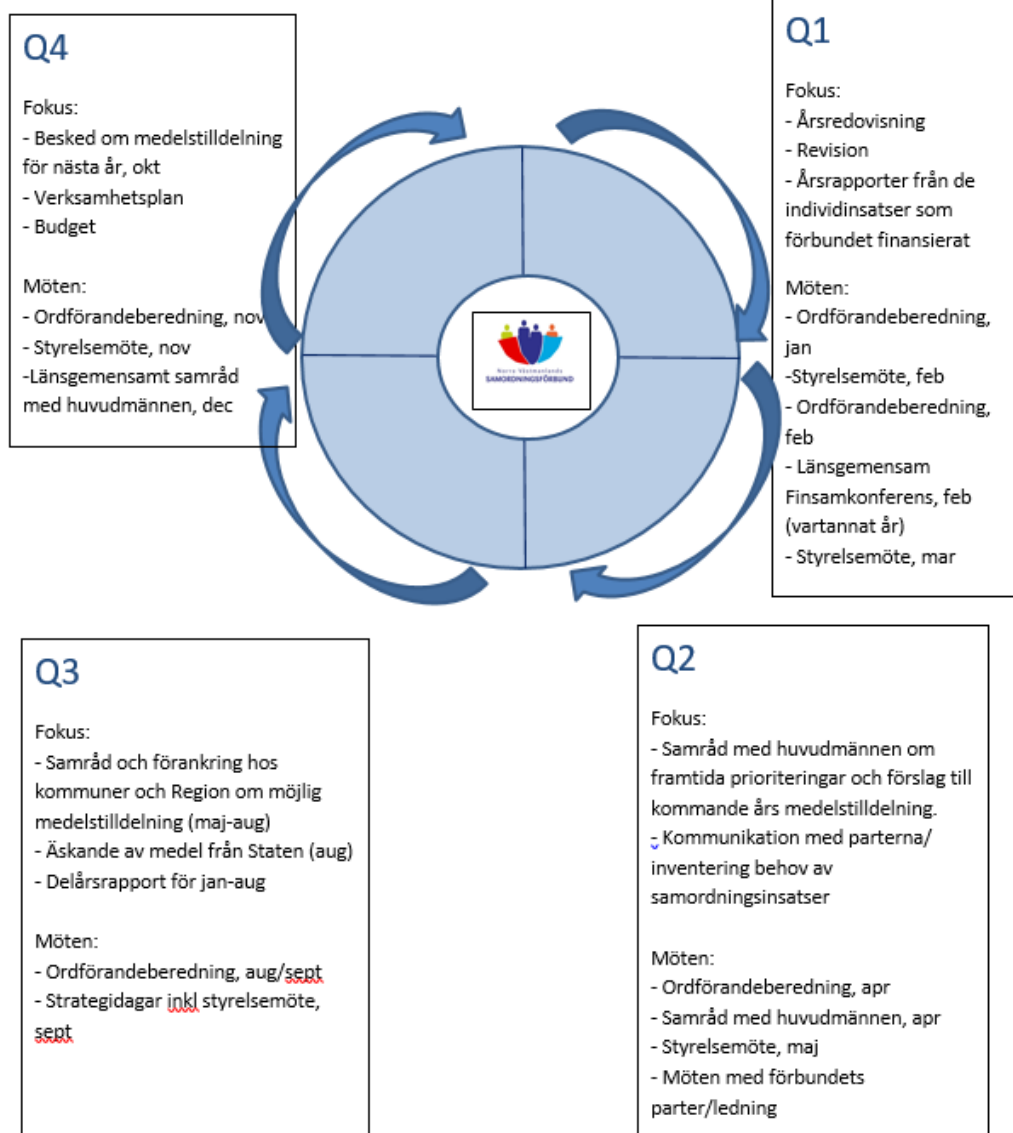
Q4

Fokus:
- Besked om medelstilldelning för nästa år, okt
- Verksamhetsplan
- Budget

Möten:
- Ordförandeberedning, nov
- Styrelsemöte, nov
-Länsgemensamt samråd med huvudmännen, dec

Q1

Fokus:
- Årsredovisning
- Revision
- Årsrapporter från de individinsatser som förbundet finansierat

Möten:
- Ordförandeberedning, jan
-Styrelsemöte, feb
- Ordförandeberedning, feb
- Länsgemensam Finsamkonferens, feb (vartannat år)
- Styrelsemöte, mar

Norra Västmanlands SAMORDNINGSFÖRBUND

Q3

Fokus:
- Samråd och förankring hos kommuner och Region om möjlig medelstilldelning (maj-aug)
- Äskande av medel från Staten (aug)
- Delårsrapport för jan-aug

Möten:
- Ordförandeberedning, aug/sept
- Strategidagar inkl styrelsemöte, sept

Q2

Fokus:
- Samråd med huvudmännen om framtida prioriteringar och förslag till kommande års medelstilldelning.
- Kommunikation med parterna/ inventering behov av samordningsinsatser

Möten:
- Ordförandeberedning, apr
- Samråd med huvudmännen, apr
- Styrelsemöte, maj
- Möten med förbundets parter/ledning